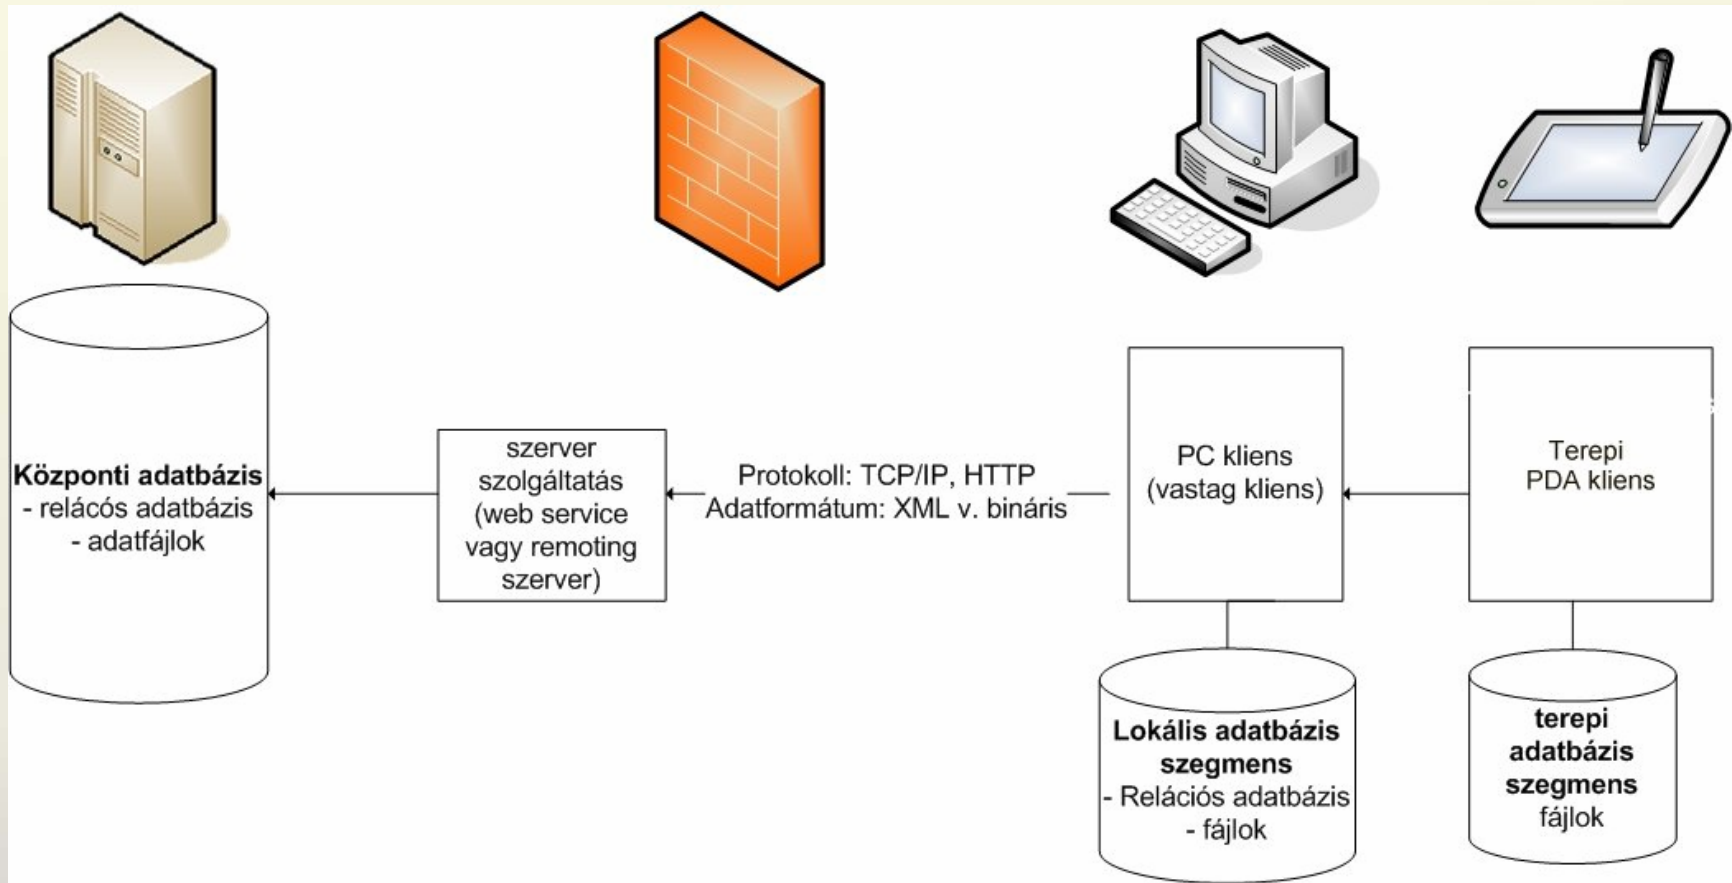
**Központi adatbázis**
- relácós adatbázis
- adatfájlok

szerver szolgáltatás (web service vagy remoting szerver)

Protokoll: TCP/IP, HTTP
Adatformátum: XML v. bináris

PC kliens
(vastag kliens)

Terepi
PDA kliens

**Lokális adatbázis szegmens**
- Relációs adatbázis
- fájlok

**terepi adatbázis szegmens**
fájlok